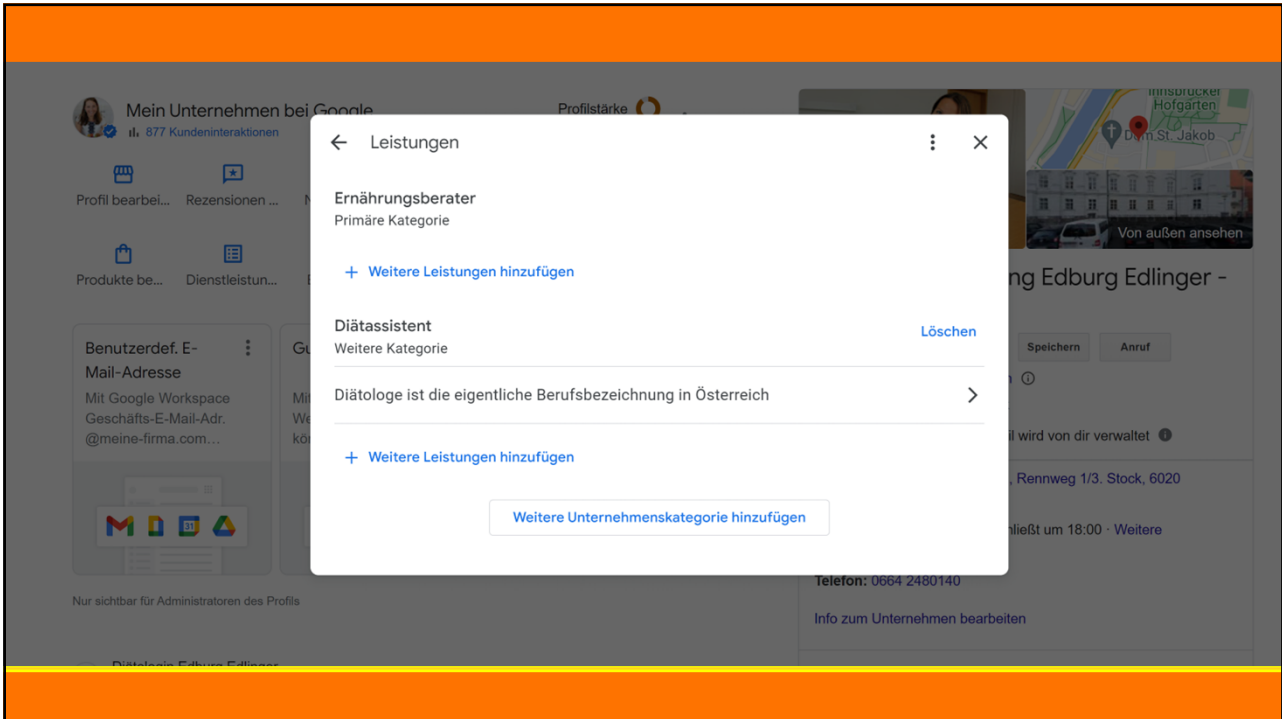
Mein Unternehmen bei Google
877 Kundeninteraktionen

Profilstärke

Profil bearbei...
Rezensionen ...
N

Produkte be...
Dienstleistun...

Benutzerdef. E-Mail-Adresse
Mit Google Workspace Geschäfts-E-Mail-Adr. @meine-firma.com...

Gu
Mit
We
kör

Nur sichtbar für Administratoren des Profils

Diätologin Edburg Edlinger

Innsbrucker Hofgarten
Dom St. Jakob
Von außen ansehen

ng Edburg Edlinger -

Speichern
Anruf

il wird von dir verwaltet

, Rennweg 1/3. Stock, 6020

hließt um 18:00 · Weitere

Telefon: 0664 2480140

Info zum Unternehmen bearbeiten

Leistungen

Ernährungsberater
Primäre Kategorie

+ Weitere Leistungen hinzufügen

Diätassistent
Weitere Kategorie
Löschen

Diätologe ist die eigentliche Berufsbezeichnung in Österreich

+ Weitere Leistungen hinzufügen

Weitere Unternehmenskategorie hinzufügen